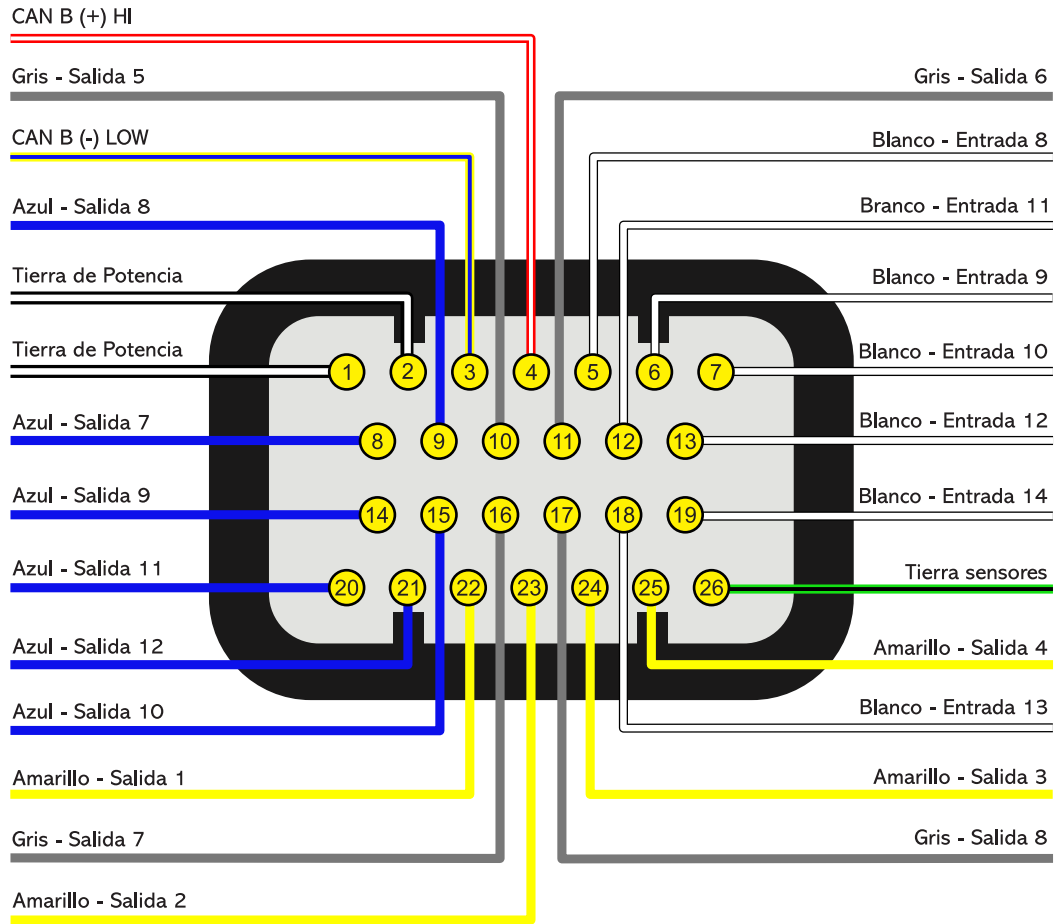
CAN B (+) HI

Gris - Salida 5

CAN B (-) LOW

Azul - Salida 8

Tierra de Potencia

Tierra de Potencia

Azul - Salida 7

Azul - Salida 9

Azul - Salida 11

Azul - Salida 12

Azul - Salida 10

Amarillo - Salida 1

Gris - Salida 7

Amarillo - Salida 2

Gris - Salida 6

Blanco - Entrada 8

Branco - Entrada 11

Blanco - Entrada 9

Blanco - Entrada 10

Blanco - Entrada 12

Blanco - Entrada 14

Tierra sensores

Amarillo - Salida 4

Blanco - Entrada 13

Amarillo - Salida 3

Gris - Salida 8

1 2 3 4 5 6 7
8 9 10 11 12 13
14 15 16 17 18 19
20 21 22 23 24 25 26